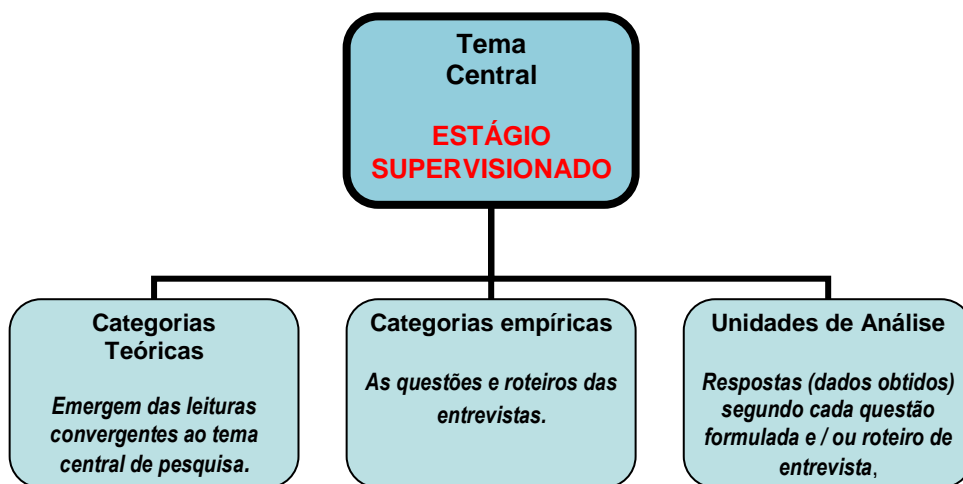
Tema Central

ESTÁGIO SUPERVISIONADO

Categorias Teóricas

Emergem das leituras convergentes ao tema central de pesquisa.

Categorias empíricas

As questões e roteiros das entrevistas.

Unidades de Análise

Respostas (dados obtidos) segundo cada questão formulada e / ou roteiro de entrevista,